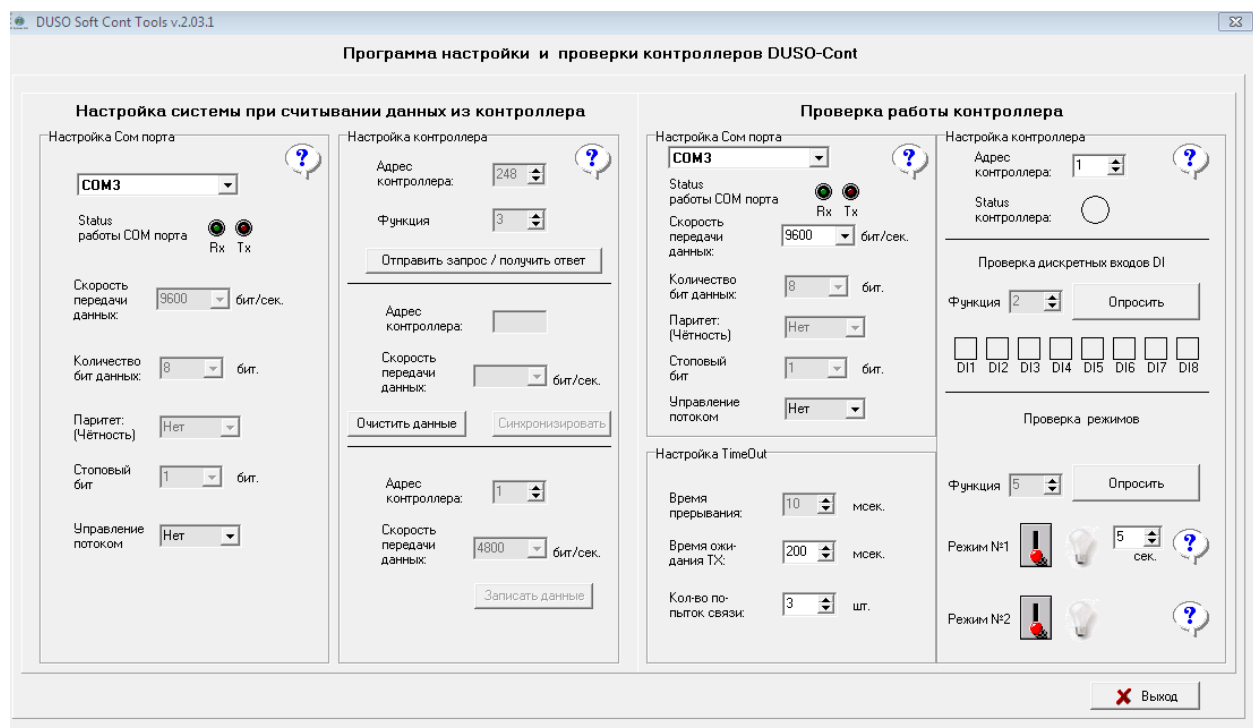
DUSO Soft Cont Tools v.2.03.1

Программа настройки и проверки контроллеров DUSO-Cont

Настройка системы при считывании данных из контроллера

Настройка Com порта

COM3

Status работы COM порта Rx Tx

Скорость передачи данных: 9600 бит/сек.

Количество бит данных: 8 бит.

Паритет: (Чётность) Нет

Стоповый бит 1 бит.

Управление потоком Нет

Настройка контроллера

Адрес контроллера: 248

Функция 3

Отправить запрос / получить ответ

Адрес контроллера:

Скорость передачи данных: бит/сек.

Очистить данные

Синхронизировать

Адрес контроллера: 1

Скорость передачи данных: 4800 бит/сек.

Записать данные

Проверка работы контроллера

Настройка Com порта

COM3

Status работы COM порта Rx Tx

Скорость передачи данных: 9600 бит/сек.

Количество бит данных: 8 бит.

Паритет: (Чётность) Нет

Стоповый бит 1 бит.

Управление потоком Нет

Настройка TimeOut

Время прерывания: 10 мсек.

Время ожидания TX: 200 мсек.

Кол-во попыток связи: 3 шт.

Настройка контроллера

Адрес контроллера: 1

Status контроллера:

Проверка дискретных входов DI

Функция 2

Опросить

DI1 DI2 DI3 DI4 DI5 DI6 DI7 DI8

Проверка режимов

Функция 5

Опросить

Режим №1

5 сек.

Режим №2

Выход